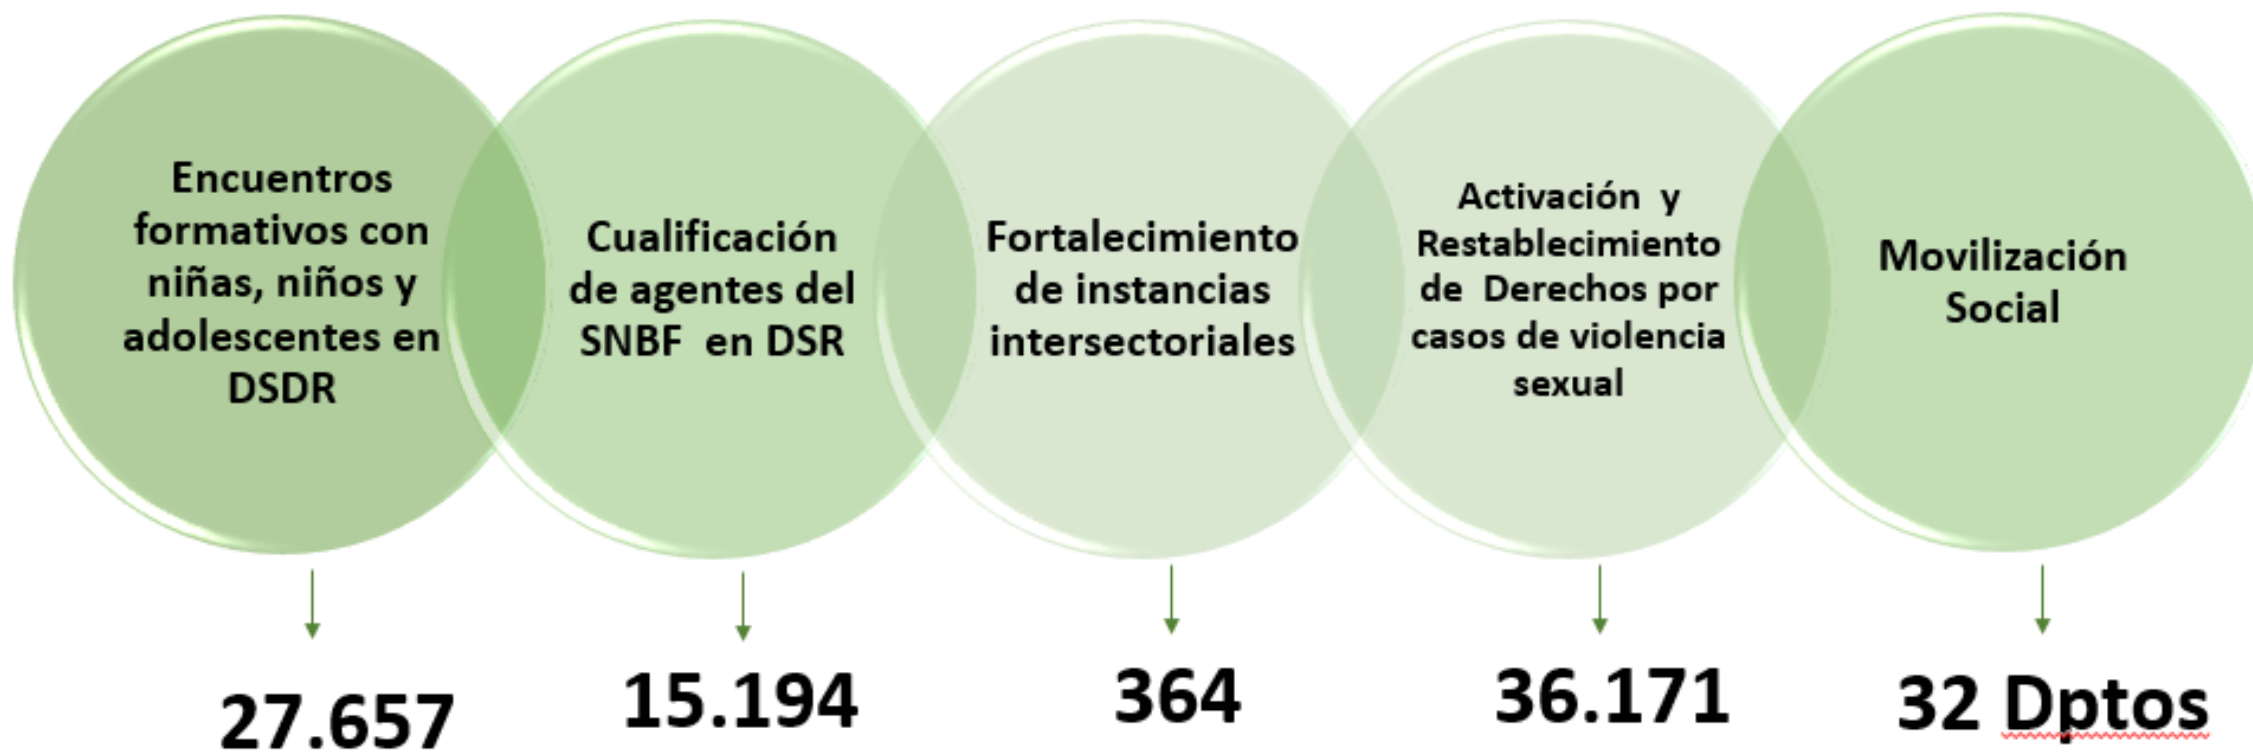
Encuentros formativos con niñas, niños y adolescentes en DSDR

Cualificación de agentes del SNBF en DSR

Fortalecimiento de instancias intersectoriales

Activación y Restablecimiento de Derechos por casos de violencia sexual

Movilización Social

27.657

15.194

364

36.171

32 Dptos